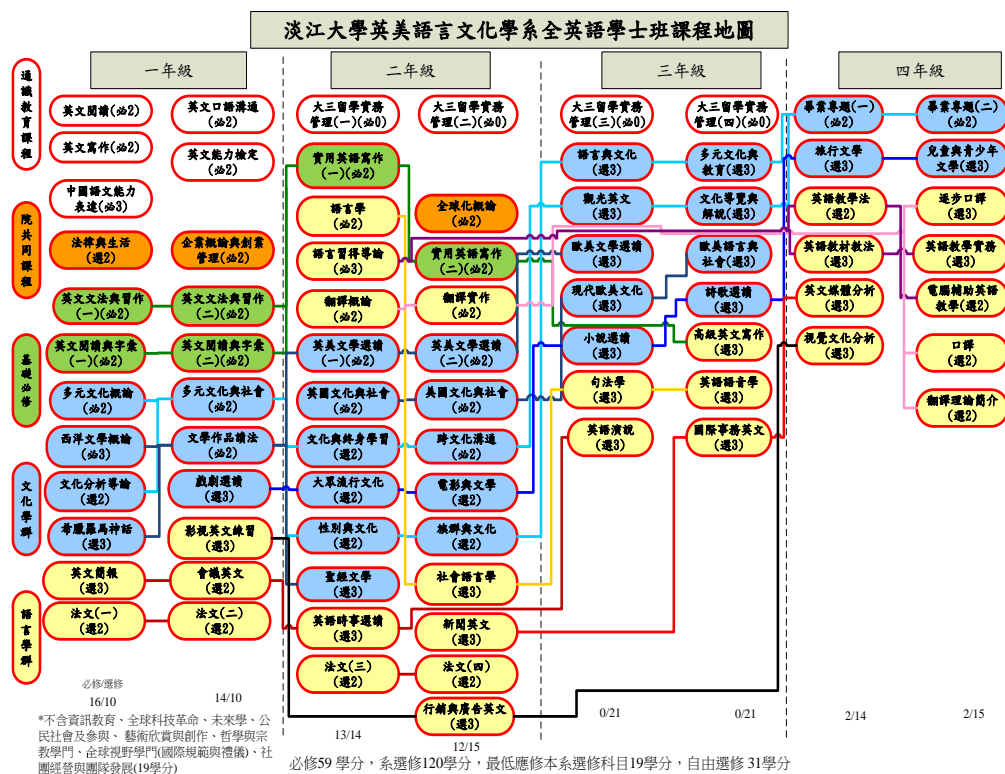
淡江大學英美語言文化學系全英語學士班課程地圖

一年級

二年級

三年級

四年級

通識教育課程

院共同課程

基礎必修

文化學群

語言學群

英文閱讀(必2)

英文口語溝通(必2)

英文寫作(必2)

英文能力檢定(必2)

中國語文能力表達(必3)

法律與生活(選2)

企業概論與創業管理(必2)

英文文法與習作(一)(必2)

英文文法與習作(二)(必2)

英文閱讀與字彙(一)(必2)

英文閱讀與字彙(二)(必2)

多元文化概論(必2)

多元文化與社會(必2)

西洋文學概論(必3)

文學作品讀法(必2)

文化分析導論(選2)

戲劇選讀(選3)

希臘羅馬神話(選3)

影視英文練習(選3)

英文簡報(選3)

會議英文(選2)

法文(一)(選2)

法文(二)(選2)

大三留學實務管理(一)(必0)

大三留學實務管理(二)(必0)

實用英語寫作(一)(必2)

語言學(必2)

全球化概論(必2)

語言習得導論(必3)

實用英語寫作(二)(必2)

翻譯概論(必2)

翻譯實作(必2)

美國文學選讀(一)(必2)

英美文學選讀(二)(必2)

英國文化與社會(必2)

美國文化與社會(必2)

文化與終身學習(選2)

跨文化溝通(必2)

大眾流行文化(選2)

電影與文學(選3)

性別與文化(選2)

族群與文化(選2)

聖經文學(選3)

社會語言學(選3)

英語時事選讀(選3)

新聞英文(選3)

法文(三)(選2)

法文(四)(選2)

行銷與廣告英文(選3)

大三留學實務管理(三)(必0)

大三留學實務管理(四)(必0)

語言與文化(選3)

多元文化與教育(選3)

觀光英文(選3)

文化導覽與解說(選3)

歐美文學選讀(選3)

歐美語言與社會(選3)

現代歐美文化(選3)

詩歌選讀(選3)

小說選讀(選3)

高級英文寫作(選3)

句法學(選3)

英語語音學(選3)

英語演說(選3)

國際事務英文(選3)

畢業專題(一)(必2)

畢業專題(二)(必2)

旅行文學(選3)

兒童與青少年文學(選3)

英語教學法(選2)

逐步口譯(選3)

英語教材教法(選3)

英語教學實務(選3)

英文媒體分析(選3)

電腦輔助英語教學(選2)

視覺文化分析(選3)

口譯(選2)

翻譯理論簡介(選2)

必修/選修

16/10

14/10

13/14

12/15

0/21

0/21

2/14

2/15

*不含資訊教育、全球科技革命、未來學、公民社會及參與、 藝術欣賞與創作、哲學與宗教學門、全球視野學門(國際規範與禮儀)、社團經營與團隊發展(19學分)

必修59 學分，系選修120學分，最低應修本系選修科目19學分，自由選修 31學分